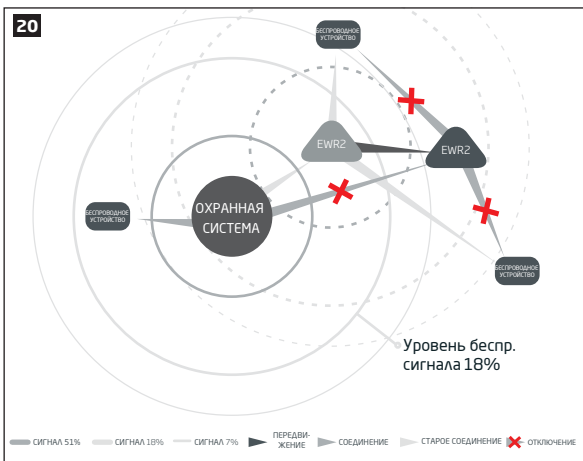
20

БЕСПРОВОДНОЕ УСТРОЙСТВО

EWR2

EWR2

БЕСПРОВОДНОЕ УСТРОЙСТВО

ОХРАННАЯ СИСТЕМА

БЕСПРОВОДНОЕ УСТРОЙСТВО

Уровень беспр. сигнала 18%

СИГНАЛ 51% СИГНАЛ 18% СИГНАЛ 7% ПЕРЕДВИЖЕНИЕ СОЕДИНЕНИЕ СТАРОЕ СОЕДИНЕНИЕ ОТКЛЮЧЕНИЕ